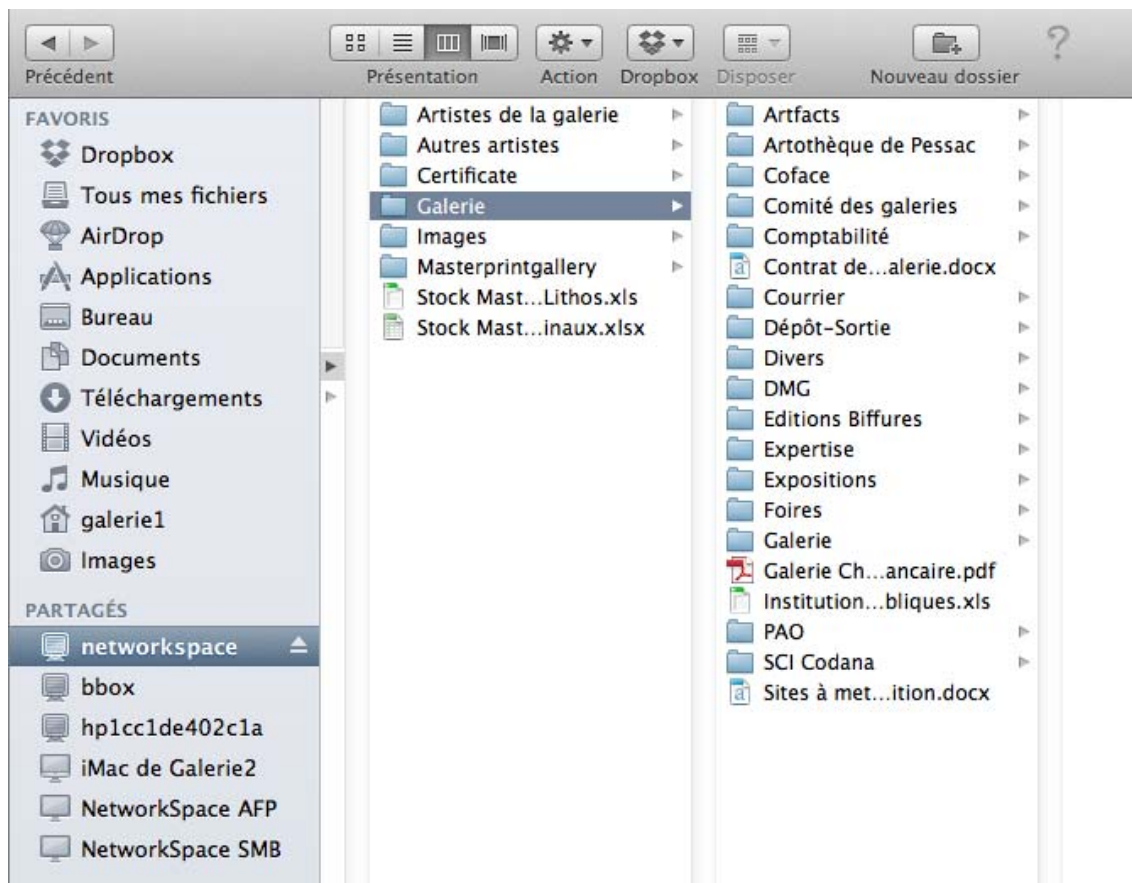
Précédent
Présentation
Action
Dropbox
Disposer
Nouveau dossier
?

FAVORIS
Dropbox
Tous mes fichiers
AirDrop
Applications
Bureau
Documents
Téléchargements
Vidéos
Musique
galerie1
Images
PARTAGÉS
networkspace
bbox
hp1cc1de402c1a
iMac de Galerie2
NetworkSpace AFP
NetworkSpace SMB

Artistes de la galerie
Autres artistes
Certificate
Galerie
Images
Masterprintgallery
Stock Mast...Lithos.xls
Stock Mast...inaux.xlsx

Artfacts
Artothèque de Pessac
Coface
Comité des galeries
Comptabilité
Contrat de...alerie.docx
Courrier
Dépôt-Sortie
Divers
DMG
Editions Biffures
Expertise
Expositions
Foires
Galerie
Galerie Ch...ancaire.pdf
Institution...bliques.xls
PAO
SCI Codana
Sites à met...ition.docx